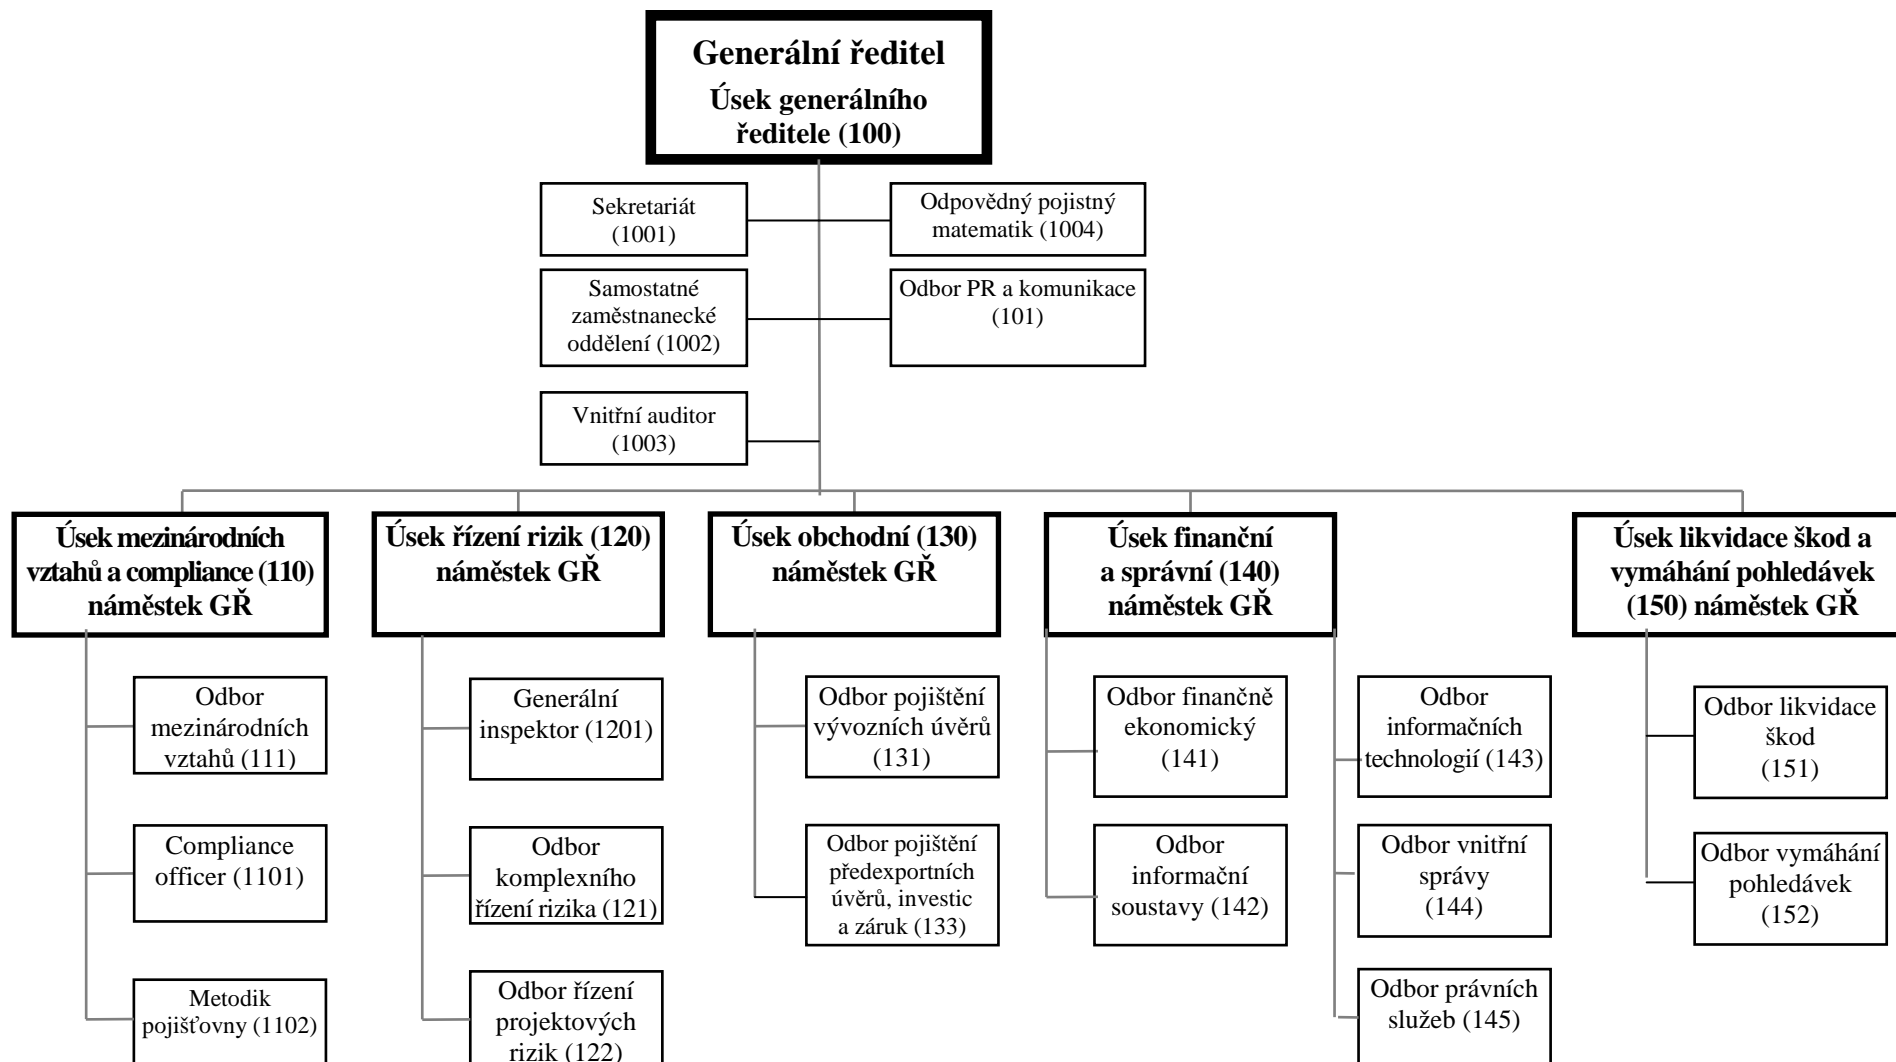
Generální ředitel
Úsek generálního ředitele (100)

Sekretariát (1001)

Odpovědný pojistný matematik (1004)

Samostatné zaměstnanecké oddělení (1002)

Odbor PR a komunikace (101)

Vnitřní auditor (1003)

Úsek mezinárodních vztahů a compliance (110) náměstek GŘ

Odbor mezinárodních vztahů (111)

Compliance officer (1101)

Metodik pojišťovny (1102)

Úsek řízení rizik (120) náměstek GŘ

Generální inspektor (1201)

Odbor komplexního řízení rizika (121)

Odbor řízení projektových rizik (122)

Úsek obchodní (130) náměstek GŘ

Odbor pojištění vývozních úvěrů (131)

Odbor pojištění předexportních úvěrů, investic a záruk (133)

Úsek finanční a správní (140) náměstek GŘ

Odbor finančně ekonomický (141)

Odbor informační soustavy (142)

Odbor informačních technologií (143)

Odbor vnitřní správy (144)

Odbor právních služeb (145)

Úsek likvidace škod a vymáhání pohledávek (150) náměstek GŘ

Odbor likvidace škod (151)

Odbor vymáhání pohledávek (152)